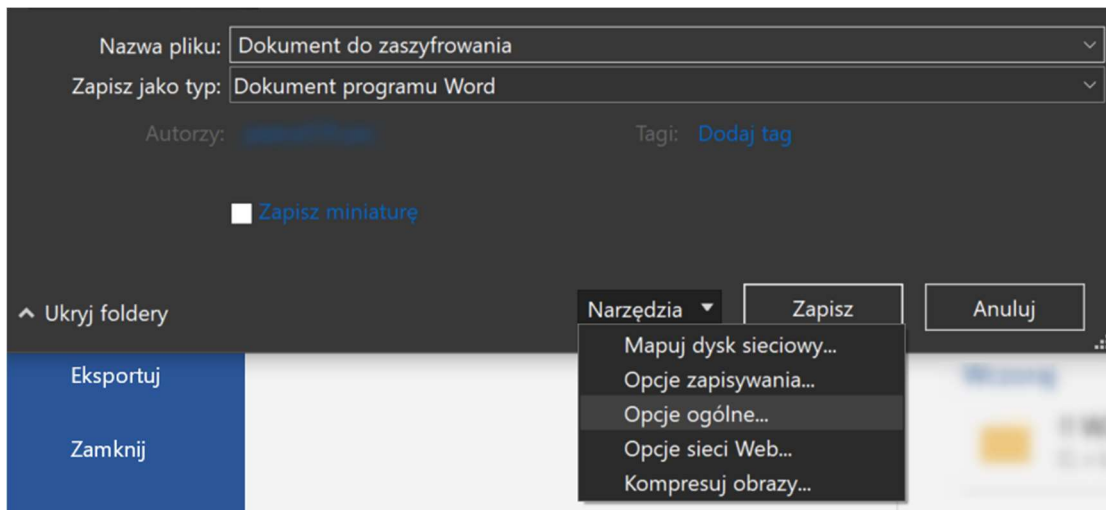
Nazwa pliku: Dokument do zaszyfrowania

Zapisz jako typ: Dokument programu Word

Autorzy: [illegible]

Tagi: Dodaj tag

Zapisz miniaturę

^ Ukryj foldery

Narzędzia ▼

Zapisz

Anuluj

Mapuj dysk sieciowy...

Opcje zapisywania...

Opcje ogólne...

Opcje sieci Web...

Kompresuj obrazy...

Eksportuj

Zamknij

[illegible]